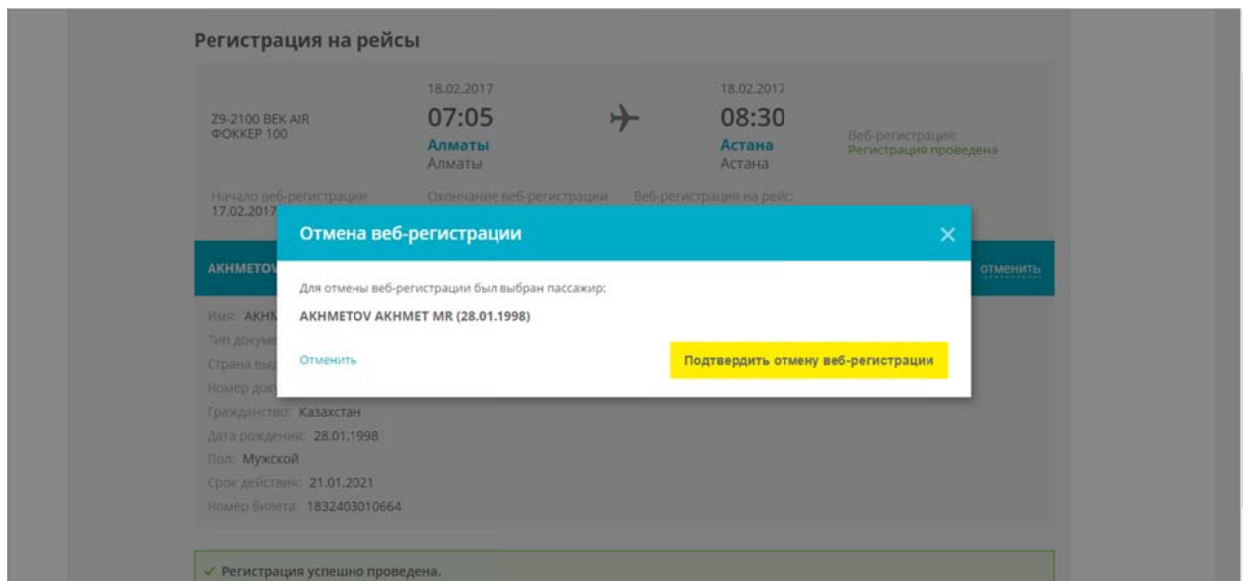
Регистрация на рейсы

Z9-2100 BEK AIR
ФОККЕР 100

18.02.2017
07:05
Алматы
Алматы

18.02.2017
08:30
Астана
Астана

Веб-регистрация:
Регистрация проведена

Начало веб-регистрации
17.02.2017

Окончание веб-регистрации

Веб-регистрация на рейс:

AKHMETOV

отменить

Имя: AKHM
Тип докум
Страна выд
Номер док
Гражданство: Казахстан
Дата рождения: 28.01.1998
Пол: Мужской
Срок действия: 21.01.2021
Номер билета: 1832403010664

Отмена веб-регистрации

Для отмены веб-регистрации был выбран пассажир:

AKHMETOV AKHMET MR (28.01.1998)

Отменить

Подтвердить отмену веб-регистрации

✓ Регистрация успешно проведена.